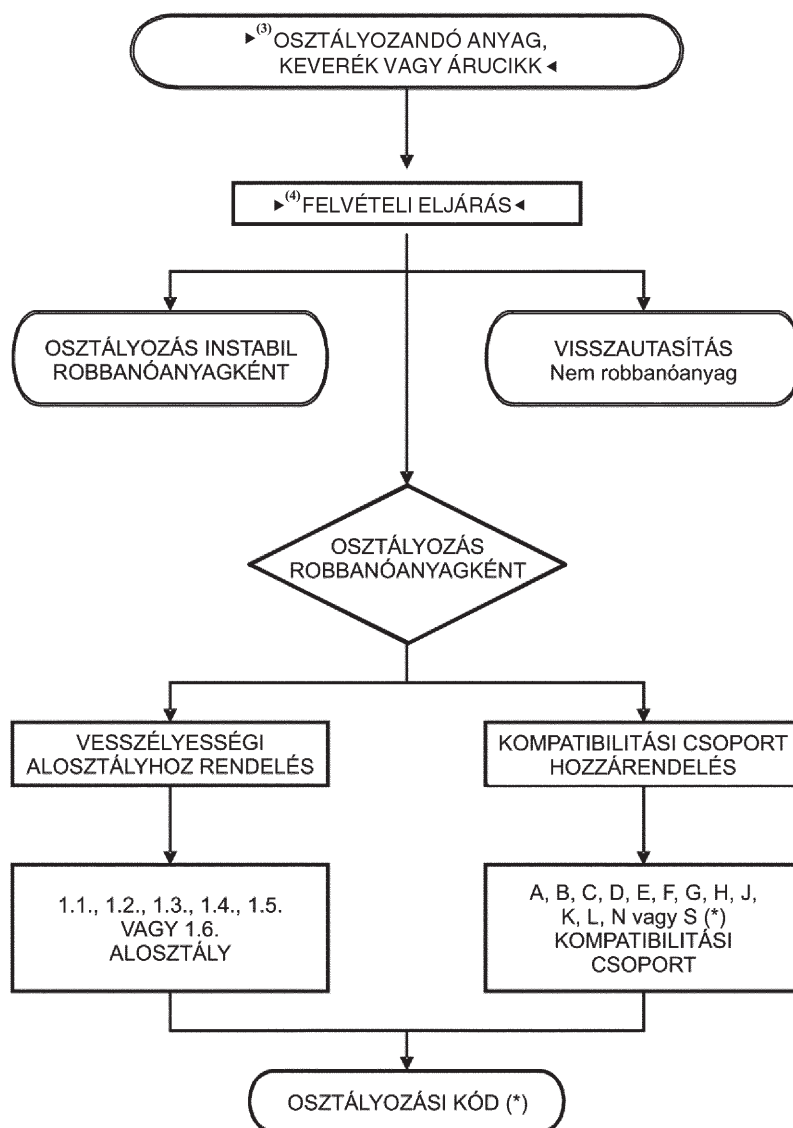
►$^{(3)}$ OSZTÁLYOZANDÓ ANYAG, KEVERÉK VAGY ÁRUCIKK ◄

►$^{(4)}$ FELVÉTELI ELJÁRÁS ◄

OSZTÁLYOZÁS INSTABIL ROBBANÓANYAGKÉNT

VISSZAUTASÍTÁS
Nem robbanóanyag

OSZTÁLYOZÁS ROBBANÓANYAGKÉNT

VESSZÉLYESSÉGI ALOSZTÁLYHOZ RENDELÉS

KOMPATIBILITÁSI CSOPORT HOZZÁRENDELÉS

1.1., 1.2., 1.3., 1.4., 1.5. VAGY 1.6. ALOSZTÁLY

A, B, C, D, E, F, G, H, J, K, L, N vagy S (*) KOMPATIBILITÁSI CSOPORT

OSZTÁLYOZÁSI KÓD (*)